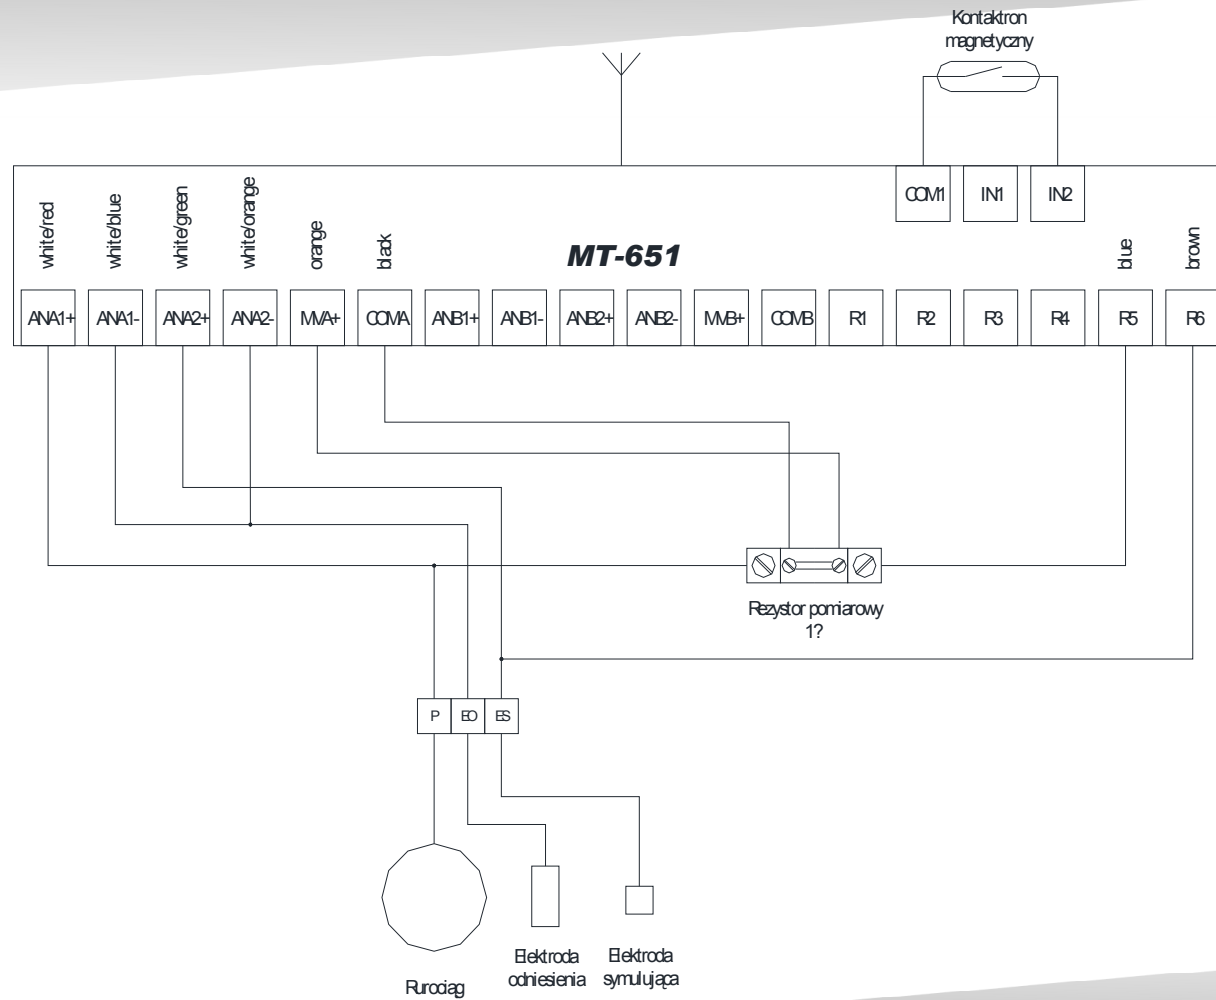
Kontaktron magnetyczny

COM1 IN1 IN2

white/red white/blue white/green white/orange orange black

MT-651

blue brown

ANA1+ ANA1- ANA2+ ANA2- MVA+ COMA ANB1+ ANB1- ANB2+ ANB2- MVB+ COMB R1 R2 R3 R4 R5 R6

Rezystor pomiarowy 1?

P EO ES

Rurociag

Elektroda odniesienia

Elektroda symulująca